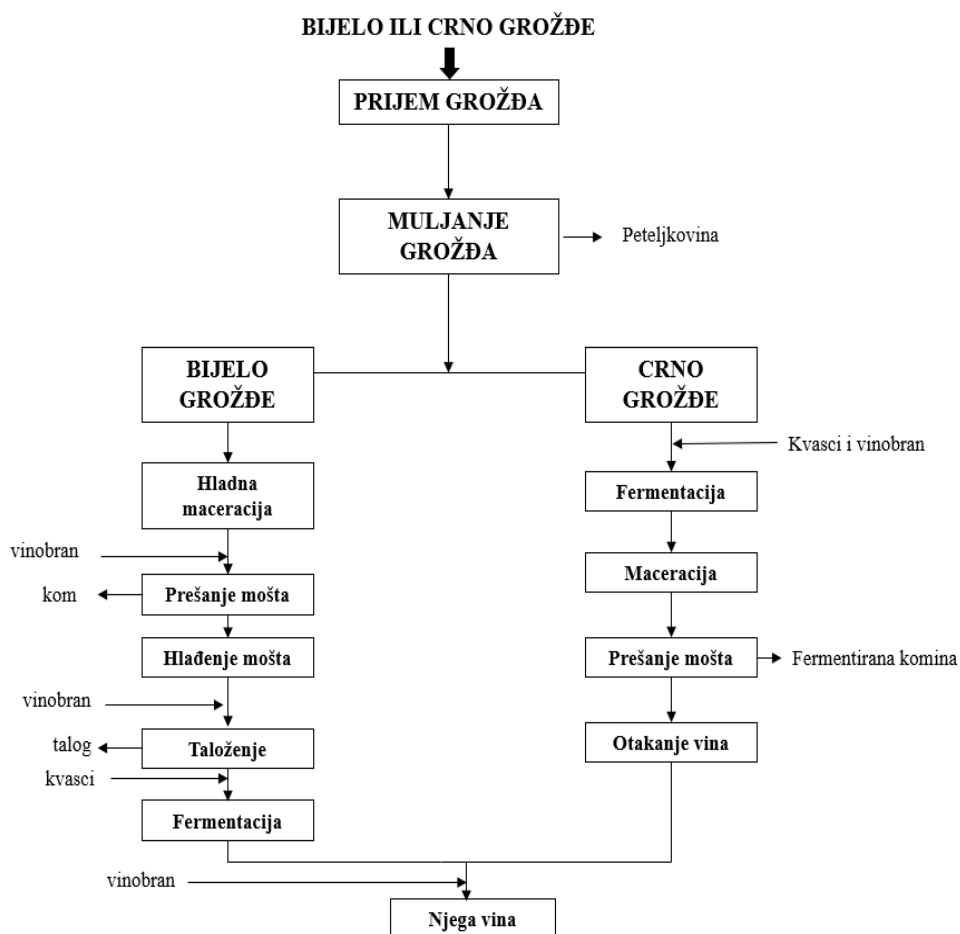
BIJELO ILI CRNO GROŽĐE

PRIJEM GROŽĐA

MULJANJE GROŽĐA

Peteljkovina

BIJELO GROŽĐE

Hladna maceracija

vinobran

kom

Prešanje mošta

Hlađenje mošta

vinobran

talog

Taloženje

kvasci

Fermentacija

CRNO GROŽĐE

Kvasci i vinobran

Fermentacija

Maceracija

Prešanje mošta

Fermentirana komina

Otakanje vina

vinobran

Njega vina